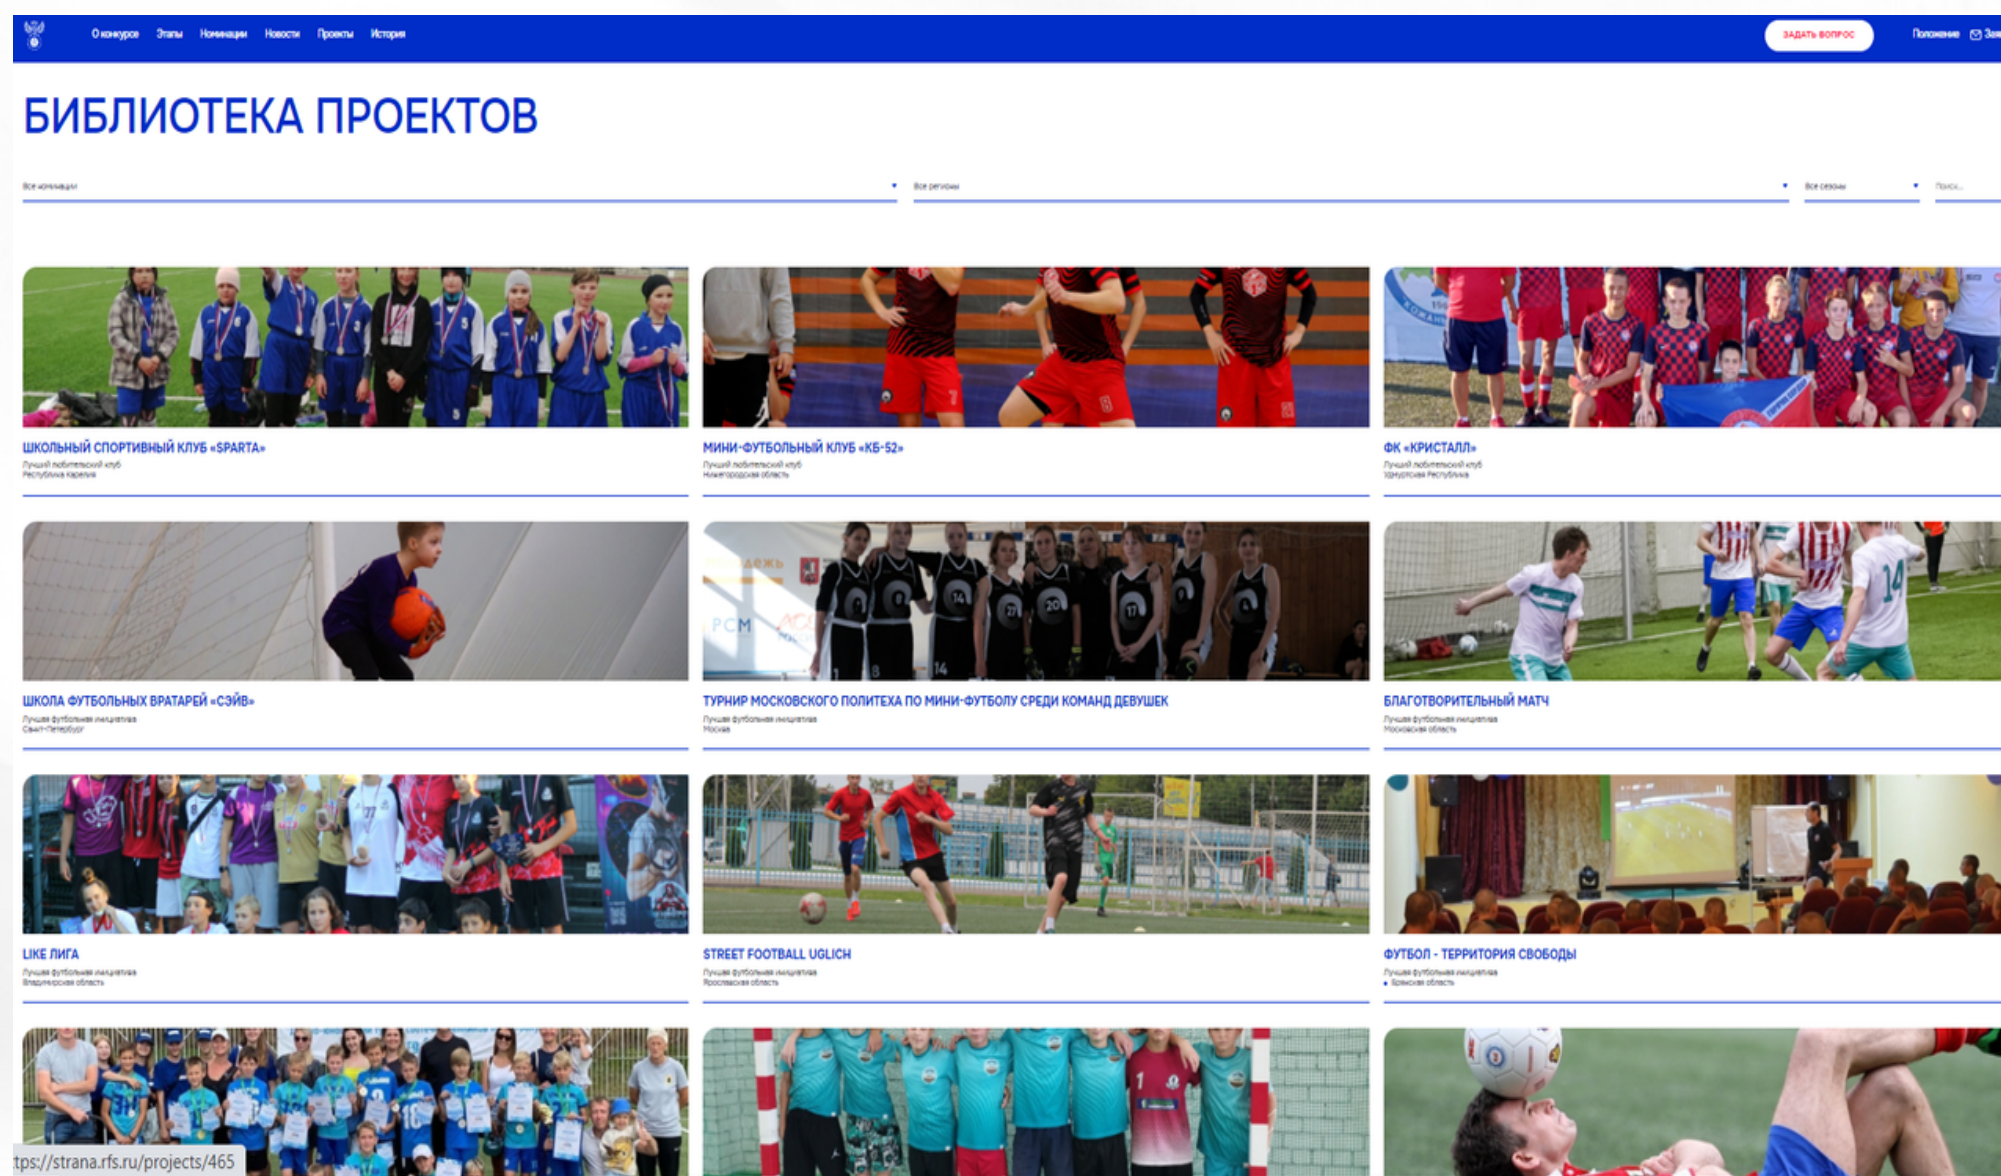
О конкурсе Этапы Номинации Новости Проекты История

ЗАДАТЬ ВОПРОС

Положение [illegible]

БИБЛИОТЕКА ПРОЕКТОВ

Все номинации

Все регионы

Все сезоны

Поиск...

ШКОЛЬНЫЙ СПОРТИВНЫЙ КЛУБ «SPARTA»
Лучший любительский клуб
Республика Карелия

МИНИ-ФУТБОЛЬНЫЙ КЛУБ «КБ-52»
Лучший любительский клуб
Нижегородская область

ФК «КРИСТАЛЛ»
Лучший любительский клуб
Удмуртская Республика

ШКОЛА ФУТБОЛЬНЫХ ВРАТАРЕЙ «СЭЙВ»
Лучшая футбольная инициатива
Санкт-Петербург

ТУРНИР МОСКОВСКОГО ПОЛИТЕХА ПО МИНИ-ФУТБОЛУ СРЕДИ КОМАНД ДЕВУШЕК
Лучшая футбольная инициатива
Москва

БЛАГОТВОРИТЕЛЬНЫЙ МАТЧ
Лучшая футбольная инициатива
Московская область

LIKE ЛИГА
Лучшая футбольная инициатива
Владимирская область

STREET FOOTBALL UGLICH
Лучшая футбольная инициатива
Ярославская область

ФУТБОЛ - ТЕРРИТОРИЯ СВОБОДЫ
Лучшая футбольная инициатива
Брянская область

tps://strana.rfs.ru/projects/465